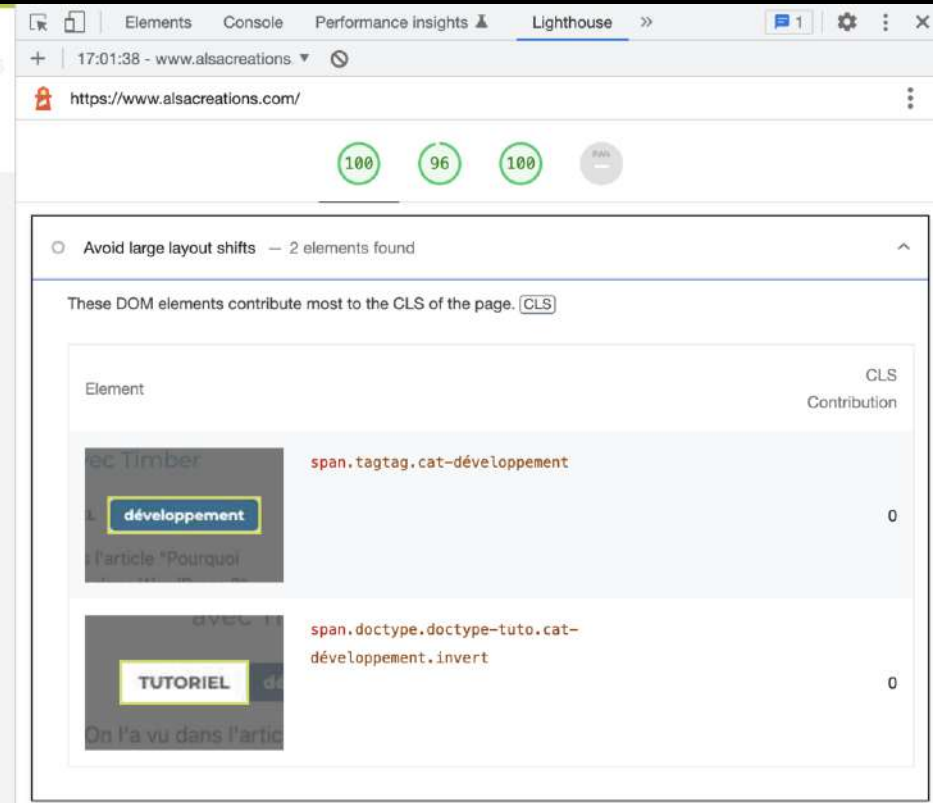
Elements Console Performance insights Lighthouse » 1 ⋮ ×

+ 17:01:38 - www.alsacreations ▼

https://www.alsacreations.com/

100 96 100 PWA

Avoid large layout shifts — 2 elements found

These DOM elements contribute most to the CLS of the page. CLS

| Element | CLS Contribution |
|---|---|
| ec Timber développement l'article "Pourquoi span.tagtag.cat-développement | 0 |
| avec Ti TUTORIEL dé On l'a vu dans l'artic span.doctype.doctype-tuto.cat-développement.invert | 0 |